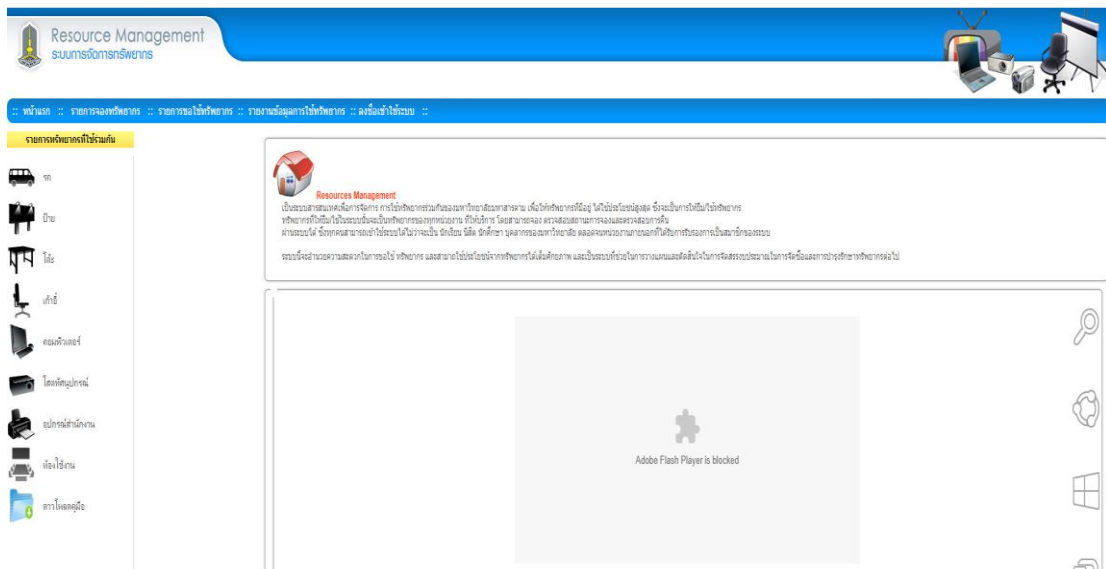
Resource Management
ระบบการจัดการทรัพยากร

:: หน้าแรก :: รายการจองทรัพยากร :: รายการขอใช้ทรัพยากร :: รายงานข้อมูลการใช้ทรัพยากร :: ลงชื่อเข้าใช้ระบบ ::

รายการทรัพยากรที่ใช้ร่วมกัน

รถ

ป้าย

โต๊ะ

เก้าอี้

คอมพิวเตอร์

โสตทัศนูปกรณ์

อุปกรณ์สำนักงาน

ห้องใช้งาน

ดาวน์โหลดคู่มือ

Resources Management
เป็นระบบสารสนเทศเพื่อการจัดการ การใช้ทรัพยากรร่วมกันของมหาวิทยาลัยมหาสารคาม เพื่อให้ทรัพยากรที่มีอยู่ ได้ใช้ประโยชน์สูงสุด ซึ่งจะเป็นการให้ยืม/ใช้ทรัพยากร ทรัพยากรที่ให้ยืม/ใช้ในระบบนั้นจะเป็นทรัพยากรของทุกหน่วยงาน ที่ให้บริการ โดยสามารถจอง ตรวจสอบสถานะการจองและตรวจสอบการคืน ผ่านระบบได้ ซึ่งทุกคนสามารถเข้าใช้ระบบได้ไม่ว่าจะเป็น นักเรียน นิสิต นักศึกษา บุคลากรของมหาวิทยาลัย ตลอดจนหน่วยงานภายนอกที่ได้รับการรับรองการเป็นสมาชิกของระบบ

ระบบจึงจะอำนวยความสะดวกในการขอใช้ ทรัพยากร และสามารถใช้ประโยชน์จากทรัพยากรได้เต็มศักยภาพ และเป็นระบบที่ช่วยในการวางแผนและตัดสินใจในการจัดสรรงบประมาณในการจัดซื้อและการบำรุงรักษาทรัพยากรต่อไป

Adobe Flash Player is blocked